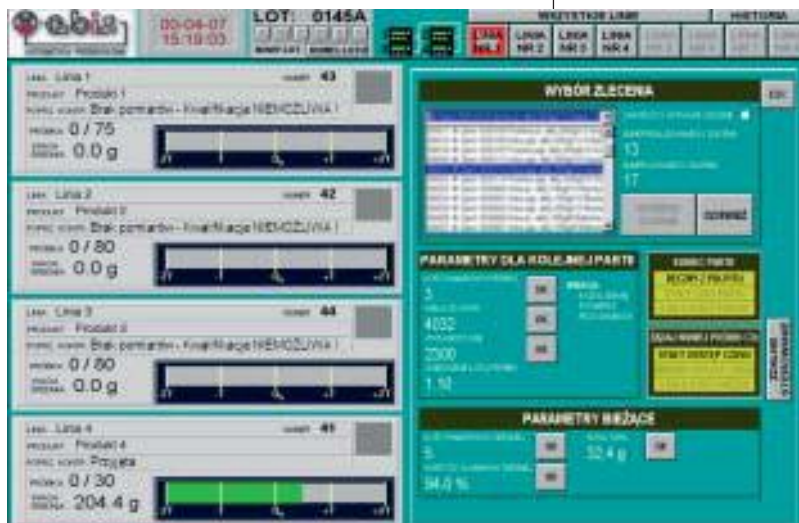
ebis

00-04-07
15:19:03

LOT: 0145A

WSZYSTKIE LINIE

HISTORIA

LINIA NR 1
LINIA NR 2
LINIA NR 3
LINIA NR 4

LINIA Linia 1
NUMER 43
PRODUKT Produkt 1
POPRZ. KONTR. Brak pomiarów - Kwalifikacja NIEMOŻLIWA !
PRÓBKA 0 / 75
0.0 g

LINIA Linia 2
NUMER 42
PRODUKT Produkt 2
POPRZ. KONTR. Brak pomiarów - Kwalifikacja NIEMOŻLIWA !
PRÓBKA 0 / 80
0.0 g

LINIA Linia 3
NUMER 44
PRODUKT Produkt 3
POPRZ. KONTR. Brak pomiarów - Kwalifikacja NIEMOŻLIWA !
PRÓBKA 0 / 80
0.0 g

LINIA Linia 4
NUMER 41
PRODUKT Produkt 4
POPRZ. KONTR. Przyjęta
PRÓBKA 0 / 30
204.4 g

WYBÓR ZLECENIA

13

17

ZOBACZ

PARAMETRY DLA KOLEJNEJ PARTII

3
OK
4032
OK
2000
OK
1.10

ROZPOCZNIJ PAKIETY

START DOSTĘP CZERW

PARAMETRY BIEŻĄCE

5
OK
32.4 g
OK
94.0 %
OK